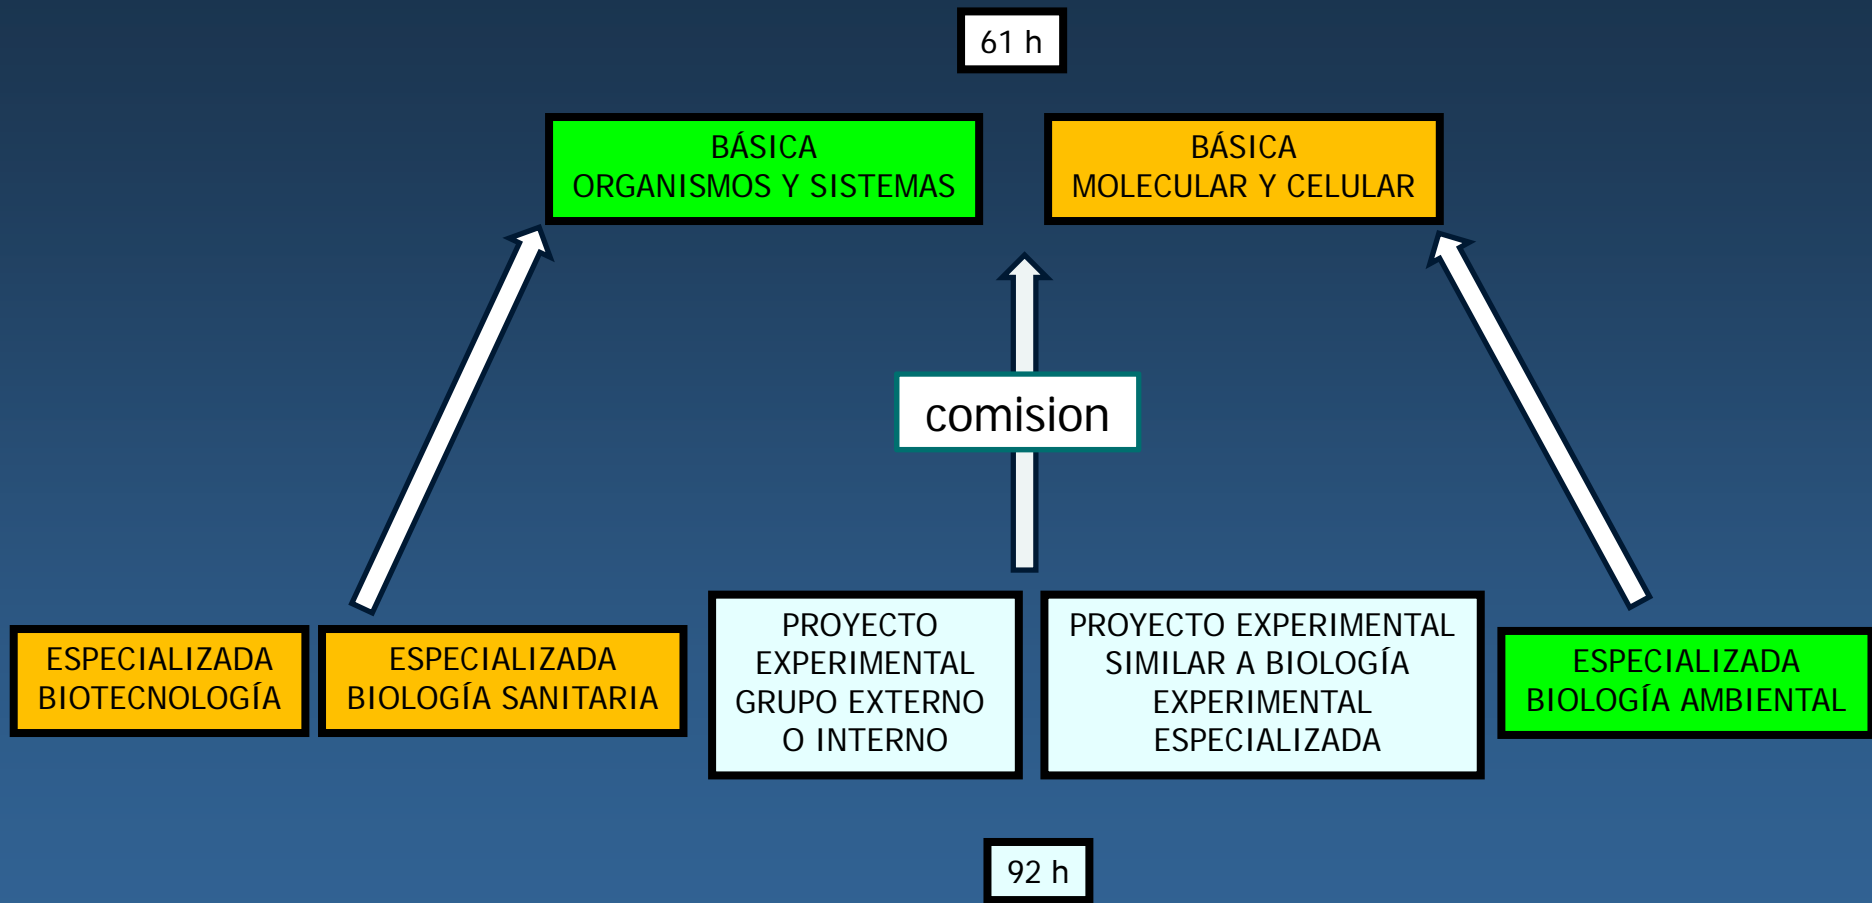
61 h

BÁSICA
ORGANISMOS Y SISTEMAS

BÁSICA
MOLECULAR Y CELULAR

comision

ESPECIALIZADA
BIOTECNOLOGÍA

ESPECIALIZADA
BIOLOGÍA SANITARIA

PROYECTO
EXPERIMENTAL
GRUPO EXTERNO
O INTERNO

PROYECTO EXPERIMENTAL
SIMILAR A BIOLOGÍA
EXPERIMENTAL
ESPECIALIZADA

ESPECIALIZADA
BIOLOGÍA AMBIENTAL

92 h